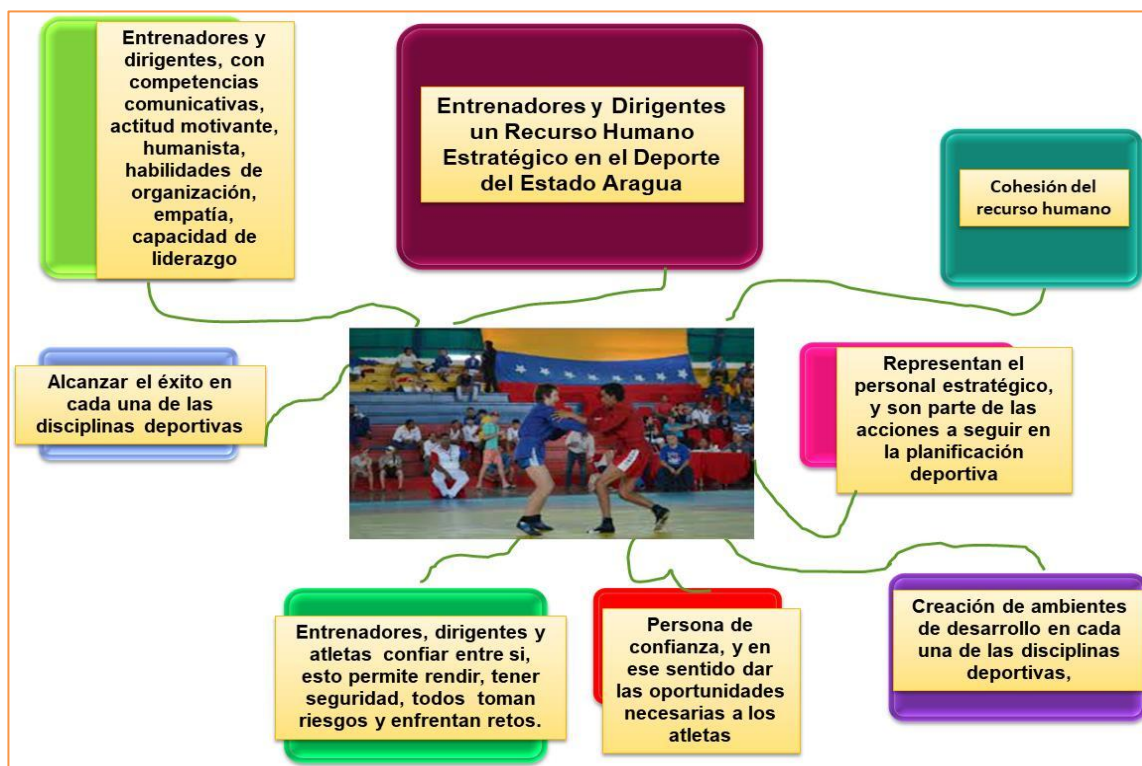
Entrenadores y dirigentes, con competencias comunicativas, actitud motivante, humanista, habilidades de organización, empatía, capacidad de liderazgo

Entrenadores y Dirigentes un Recurso Humano Estratégico en el Deporte del Estado Aragua

Cohesión del recurso humano

Alcanzar el éxito en cada una de las disciplinas deportivas

Representan el personal estratégico, y son parte de las acciones a seguir en la planificación deportiva

Entrenadores, dirigentes y atletas confiar entre si, esto permite rendir, tener seguridad, todos toman riesgos y enfrentan retos.

Persona de confianza, y en ese sentido dar las oportunidades necesarias a los atletas

Creación de ambientes de desarrollo en cada una de las disciplinas deportivas,